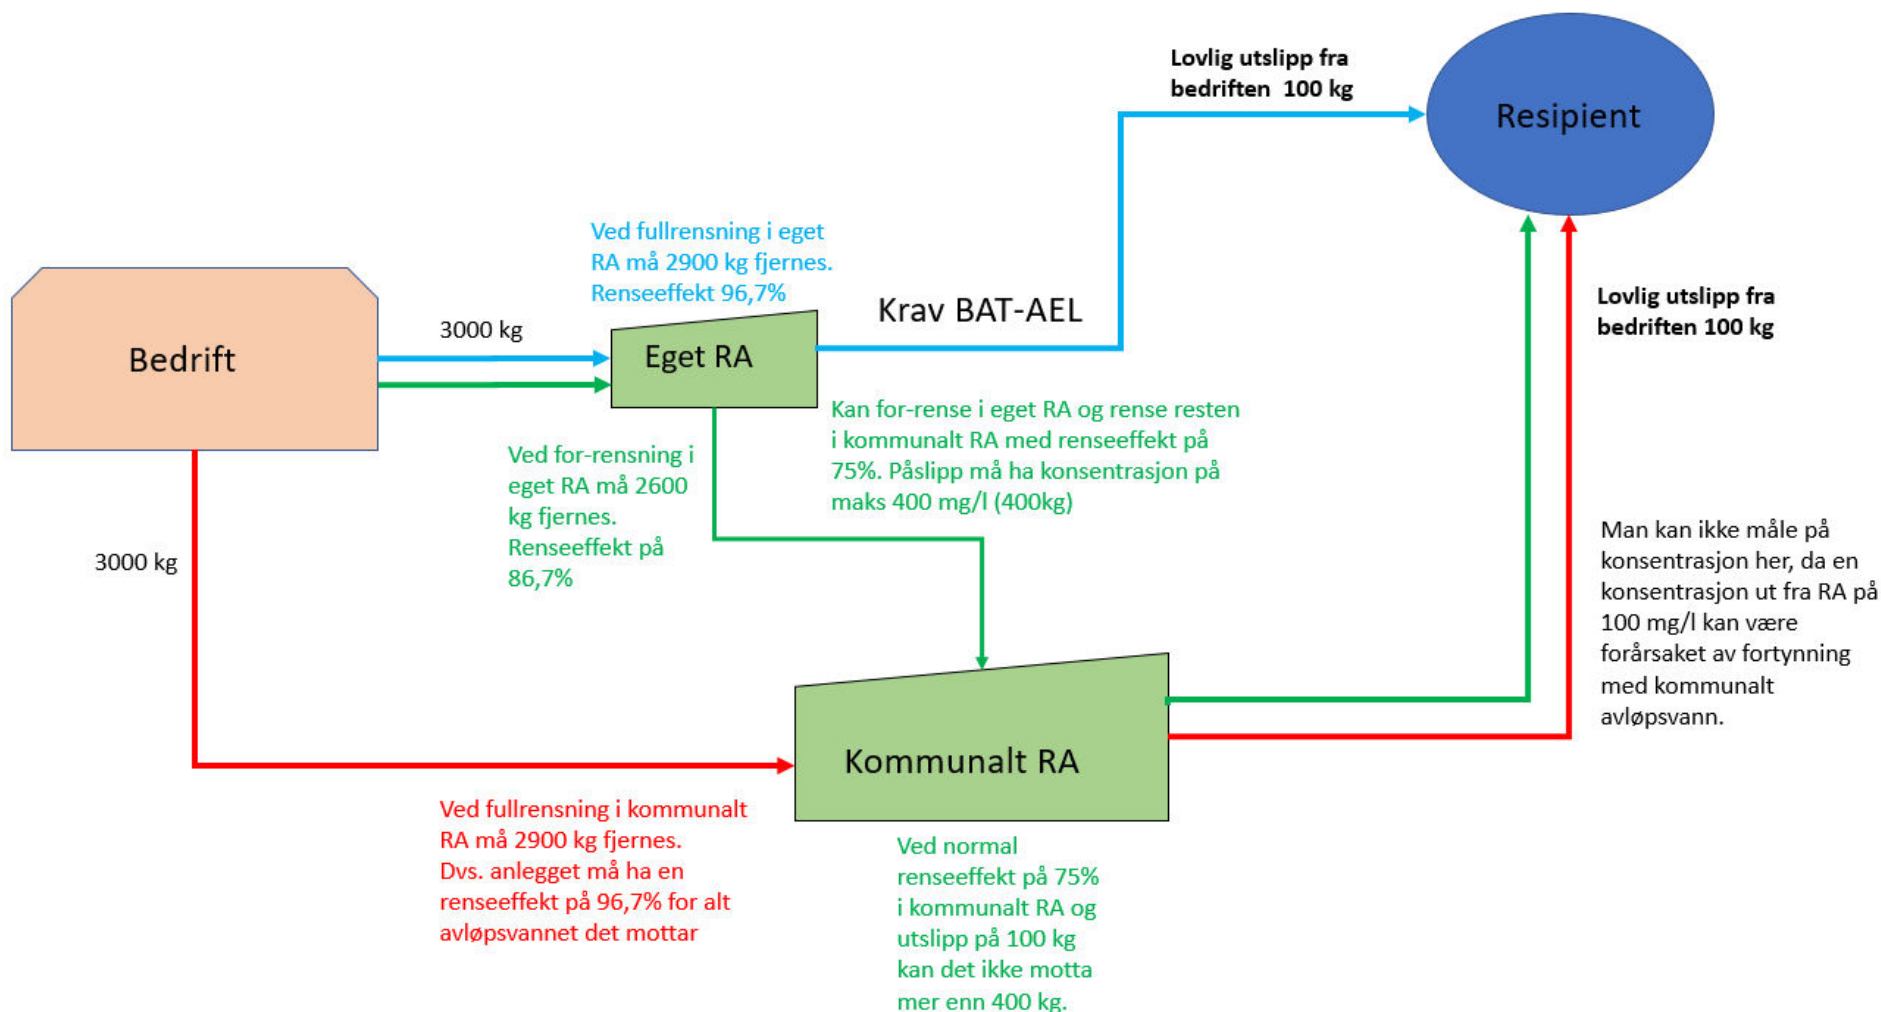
Lovlig utslipp fra bedriften 100 kg

Resipient

Ved fullrensning i eget RA må 2900 kg fjernes. Renseeffekt 96,7%

Bedrift

3000 kg

Eget RA

Krav BAT-AEL

Lovlig utslipp fra bedriften 100 kg

Kan for-rense i eget RA og rense resten i kommunalt RA med renseeffekt på 75%. Påslipp må ha konsentrasjon på maks 400 mg/l (400kg)

Ved for-rensning i eget RA må 2600 kg fjernes. Renseeffekt på 86,7%

3000 kg

Man kan ikke måle på konsentrasjon her, da en konsentrasjon ut fra RA på 100 mg/l kan være forårsaket av fortynning med kommunalt avløpsvann.

Kommunalt RA

Ved fullrensning i kommunalt RA må 2900 kg fjernes. Dvs. anlegget må ha en renseeffekt på 96,7% for alt avløpsvannet det mottar

Ved normal renseeffekt på 75% i kommunalt RA og utslipp på 100 kg kan det ikke motta mer enn 400 kg.